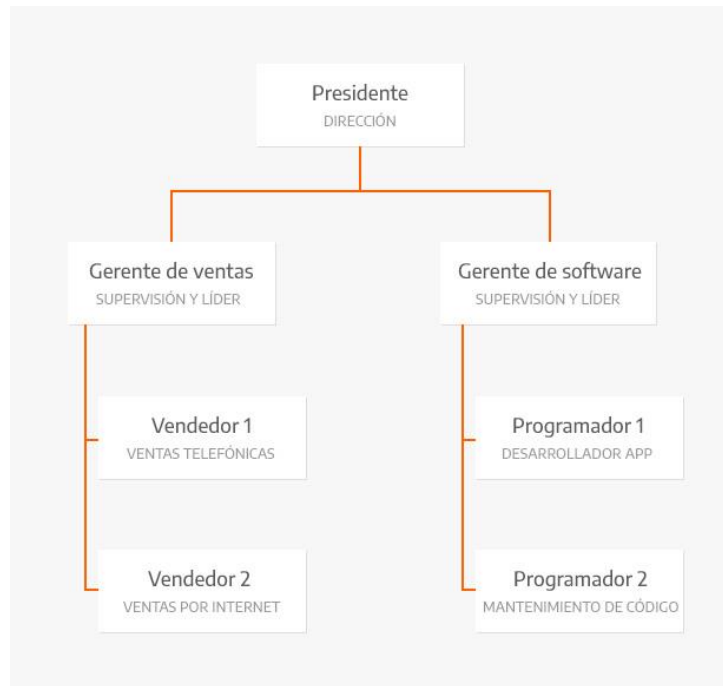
Presidente
DIRECCIÓN

Gerente de ventas
SUPERVISIÓN Y LÍDER

Gerente de software
SUPERVISIÓN Y LÍDER

Vendedor 1
VENTAS TELEFÓNICAS

Vendedor 2
VENTAS POR INTERNET

Programador 1
DESARROLLADOR APP

Programador 2
MANTENIMIENTO DE CÓDIGO